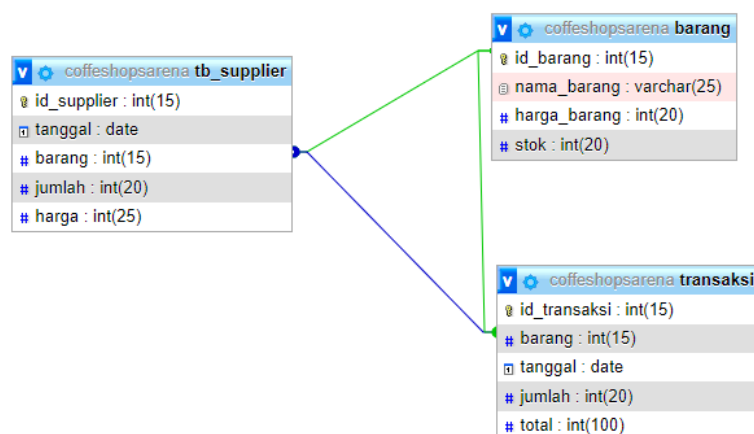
v coffeshopsarena tb_supplier
id_supplier : int(15)
tanggal : date
barang : int(15)
jumlah : int(20)
harga : int(25)

v coffeshopsarena barang
id_barang : int(15)
nama_barang : varchar(25)
harga_barang : int(20)
stok : int(20)

v coffeshopsarena transaksi
id_transaksi : int(15)
barang : int(15)
tanggal : date
jumlah : int(20)
total : int(100)